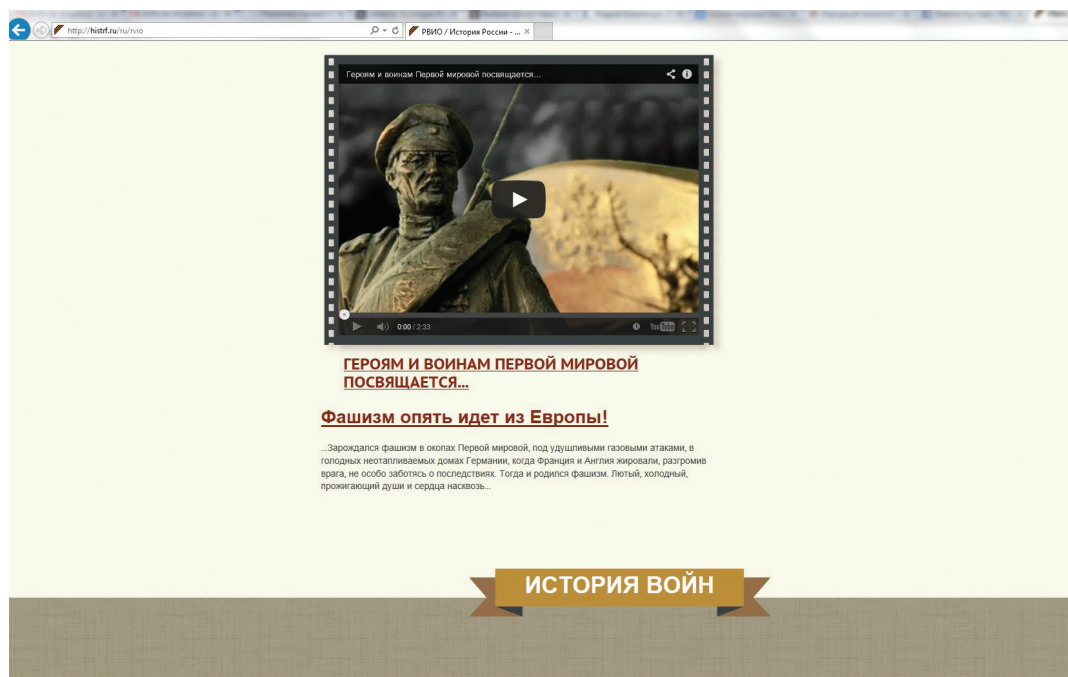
http://histrf.ru/ru/rvio

РВИО / История России - ...

Героям и воинам Первой мировой посвящается...

0:00 / 2:33

YouTube

ГЕРОЯМ И ВОИНАМ ПЕРВОЙ МИРОВОЙ ПОСВЯЩАЕТСЯ...

Фашизм опять идет из Европы!

...Зарождался фашизм в окопах Первой мировой, под удушливыми газовыми атаками, в голодных неотапливаемых домах Германии, когда Франция и Англия жировали, разгромив врага, не особо заботясь о последствиях. Тогда и родился фашизм. Лютый, холодный, прожигающий души и сердца насквозь...

ИСТОРИЯ ВОЙН